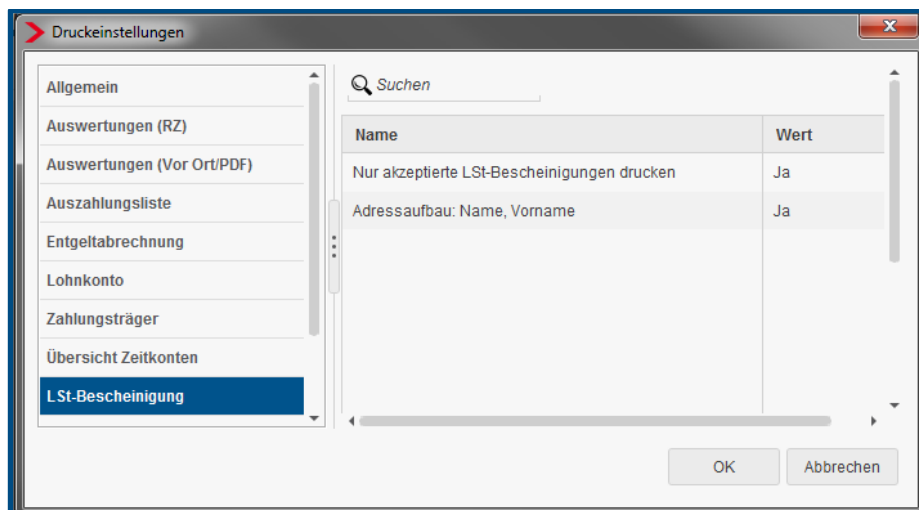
Druckeinstellungen

Allgemein
Auswertungen (RZ)
Auswertungen (Vor Ort/PDF)
Auszahlungsliste
Entgeltabrechnung
Lohnkonto
Zahlungsträger
Übersicht Zeitkonten
LSt-Bescheinigung

Suchen

| Name | Wert |
|---|---|
| Nur akzeptierte LSt-Bescheinigungen drucken | Ja |
| Adressaufbau: Name, Vorname | Ja |

OK
Abbrechen